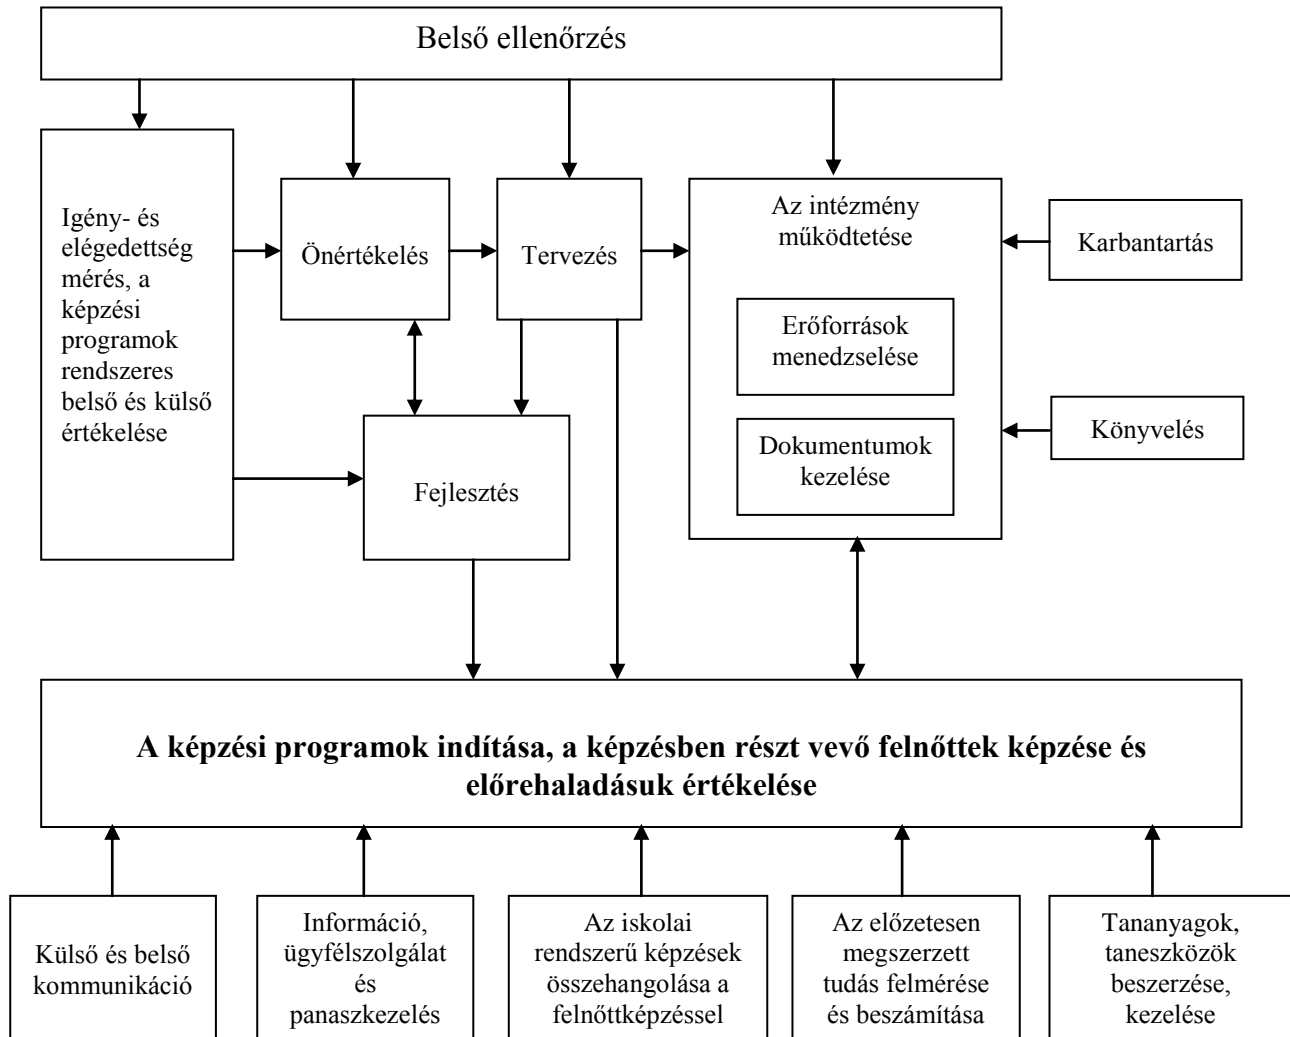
Belső ellenőrzés

Igény- és elégedettség mérés, a képzési programok rendszeres belső és külső értékelése

Önértékelés

Tervezés

Az intézmény működtetése

Erőforrások menedzselése

Dokumentumok kezelése

Karbantartás

Könyvelés

Fejlesztés

A képzési programok indítása, a képzésben részt vevő felnőttek képzése és előrehaladásuk értékelése

Külső és belső kommunikáció

Információ, ügyfélszolgálat és panaszkezelés

Az iskolai rendszerű képzések összehangolása a felnőttképzéssel

Az előzetesen megszerzett tudás felmérése és beszámítása

Tananyagok, taneszközök beszerzése, kezelése